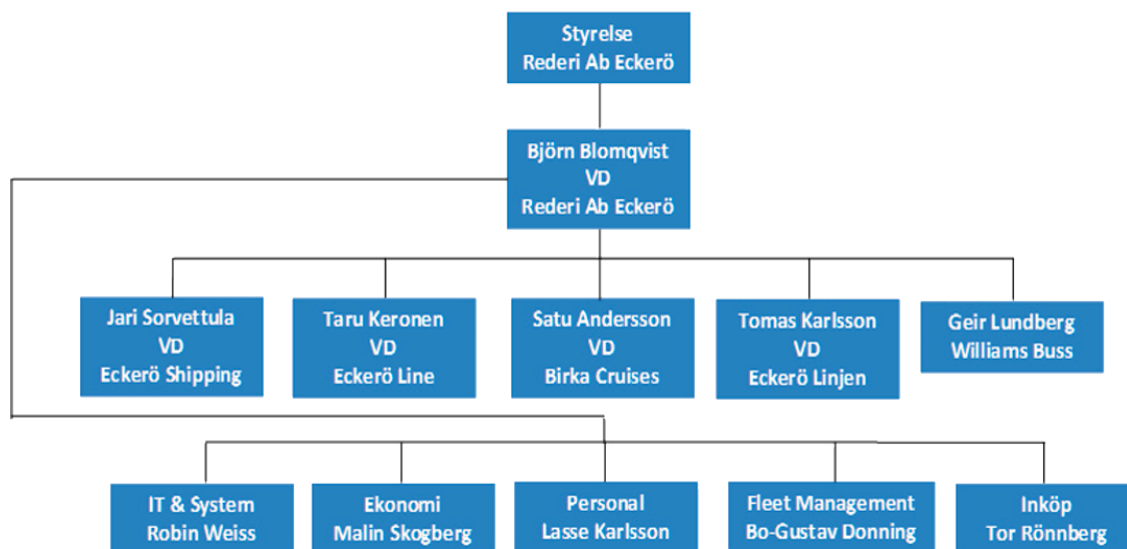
Styrelse
Rederi Ab Eckerö

Björn Blomqvist
VD
Rederi Ab Eckerö

Jari Sorvettula
VD
Eckerö Shipping

Taru Keronen
VD
Eckerö Line

Satu Andersson
VD
Birka Cruises

Tomas Karlsson
VD
Eckerö Linjen

Geir Lundberg
Williams Buss

IT & System
Robin Weiss

Ekonomi
Malin Skogberg

Personal
Lasse Karlsson

Fleet Management
Bo-Gustav Donning

Inköp
Tor Rönnberg